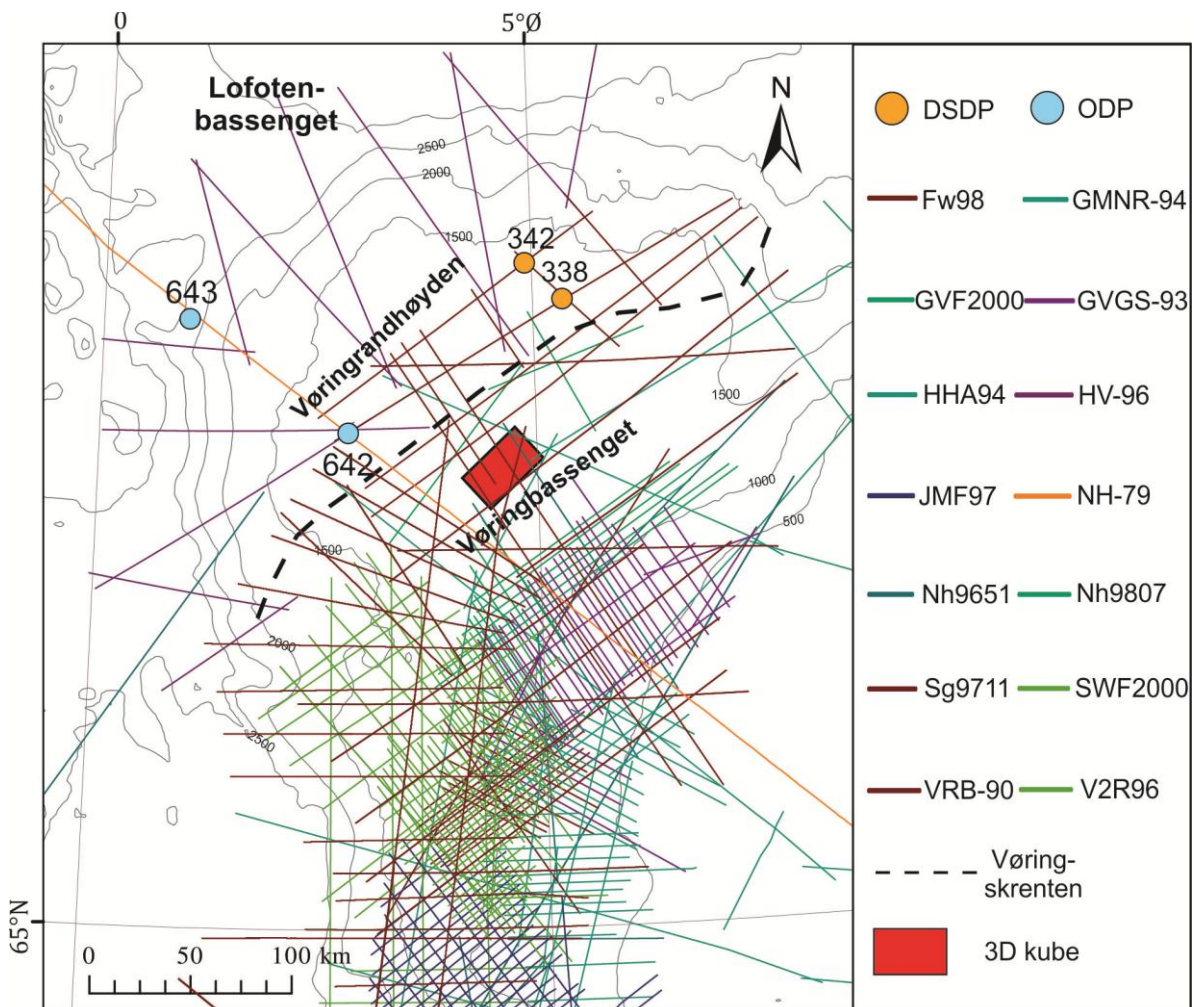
0
5°Ø
Lofoten-bassenget
N
2500
2000
1500
342
338
643
Vøringrandhøyden
1500
642
Vøringbassenget
1000
500
1500
2000
2500
65°N
0 50 100 km

DSDP
ODP
Fw98
GMNR-94
GVF2000
GVGS-93
HHA94
HV-96
JMF97
NH-79
Nh9651
Nh9807
Sg9711
SWF2000
VRB-90
V2R96
Vøring-skrenten
3D kube